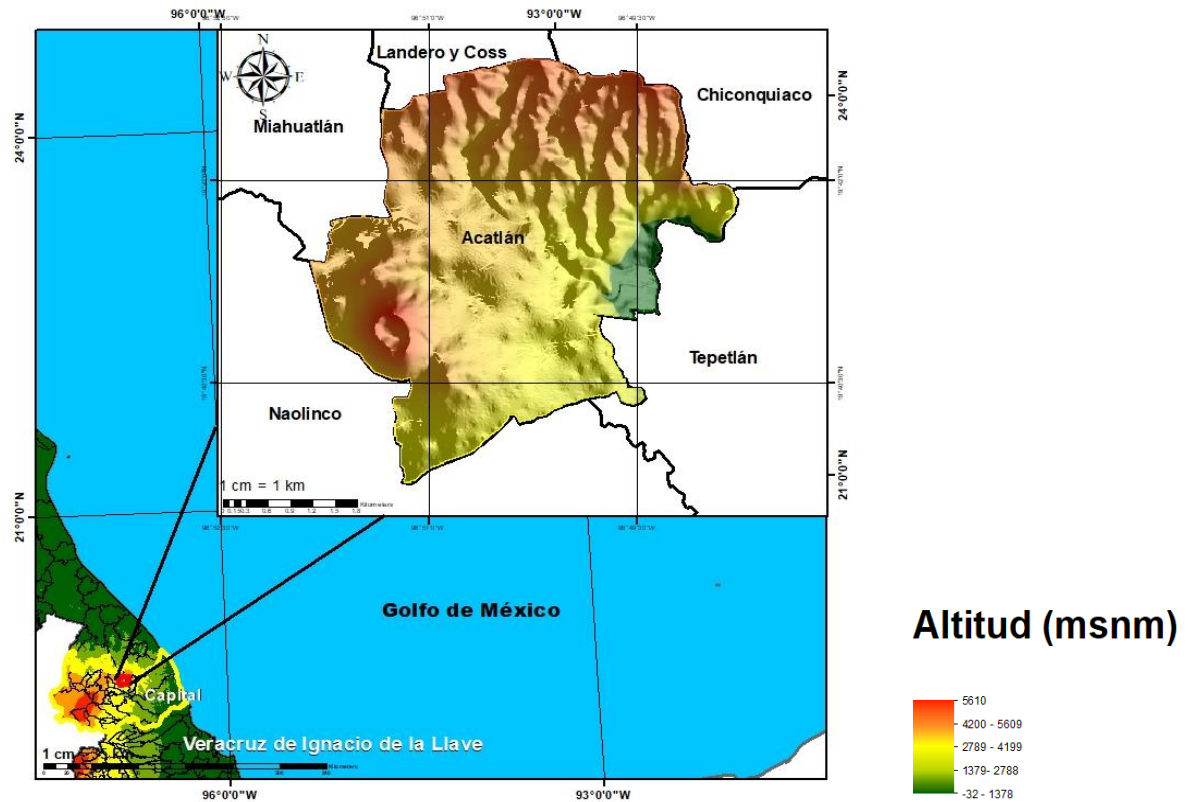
96°0'0"W

93°0'0"W

24°0'0"N

21°0'0"N

24°0'0"N

21°0'0"N

N
W E
S

Landero y Coss

Chiconquiaco

Miahuatlán

Acatlán

Naolinco

Tepetlán

1 cm = 1 km

Golfo de México

Capital

1 cm

Veracruz de Ignacio de la Llave

96°0'0"W

93°0'0"W

Altitud (msnm)

5610
4200 - 5609
2789 - 4199
1379- 2788
-32 - 1378